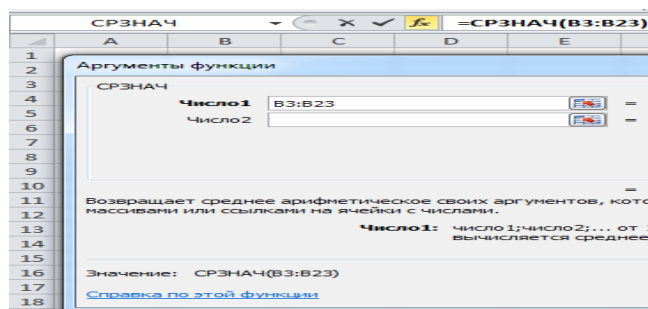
СРЗНАЧ =СРЗНАЧ(B3:B23)

A B C D E

1
2
3
4
5
6
7
8
9
10
11
12
13
14
15
16
17
18

Аргументы функции

СРЗНАЧ

Число1 B3:B23 =

Число2 =

=

Возвращает среднее арифметическое своих аргументов, кото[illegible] массивами или ссылками на ячейки с числами.

Число1: число1;число2;... от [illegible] вычисляется среднее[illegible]

Значение: СРЗНАЧ(B3:B23)

Справка по этой функции